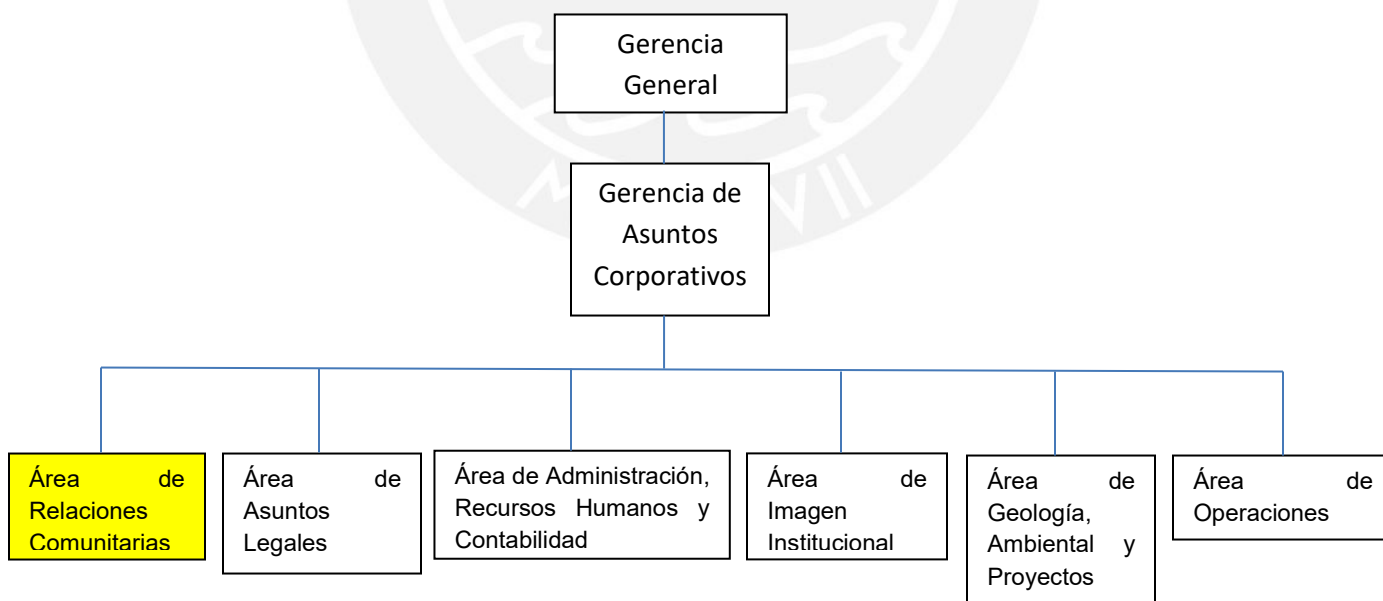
Gerencia General

Gerencia de Asuntos Corporativos

Área de Relaciones Comunitarias

Área de Asuntos Legales

Área de Administración, Recursos Humanos y Contabilidad

Área de Imagen Institucional

Área de Geología, Ambiental y Proyectos

Área de Operaciones